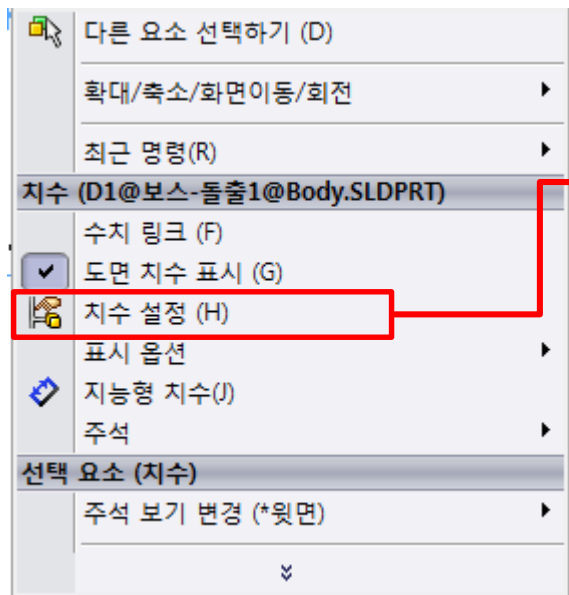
다른 요소 선택하기 (D)

확대/축소/화면이동/회전

최근 명령(R)

치수 (D1@보스-돌출1@Body.SLDPRT)

수치 링크 (F)

도면 치수 표시 (G)

치수 설정 (H)

표시 옵션

지능형 치수(J)

주석

선택 요소 (치수)

주석 보기 변경 (*윗면)